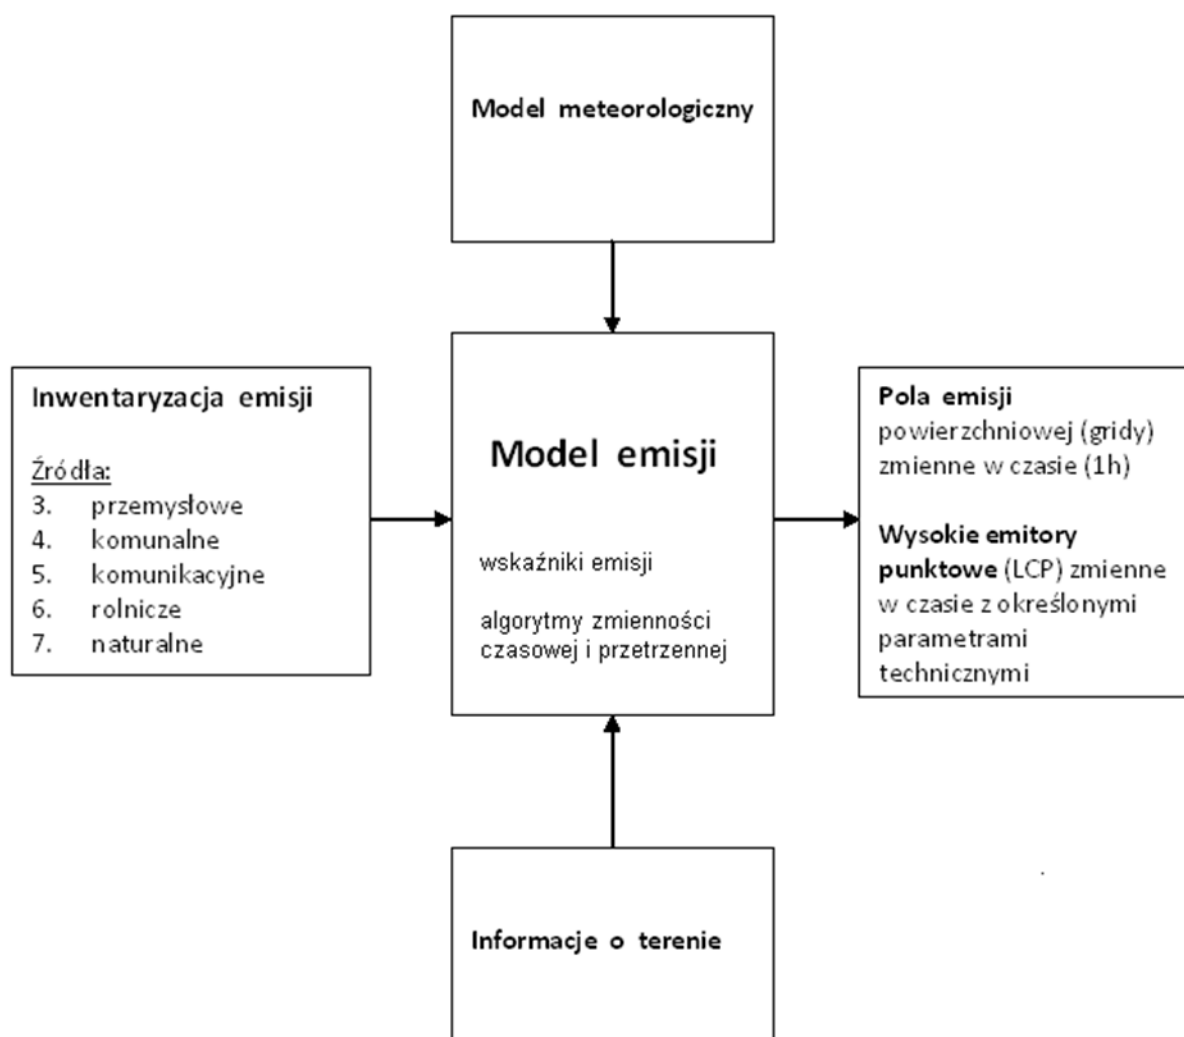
Model meteorologiczny

Inwentaryzacja emisji

Źródła:
3. przemysłowe
4. komunalne
5. komunikacyjne
6. rolnicze
7. naturalne

Model emisji

wskaźniki emisji

algorytmy zmienności czasowej i przetrzennej

Pola emisji powierzchniowej (gridy) zmienne w czasie (1h)

Wysokie emitory punktowe (LCP) zmienne w czasie z określonymi parametrami technicznymi

Informacje o terenie